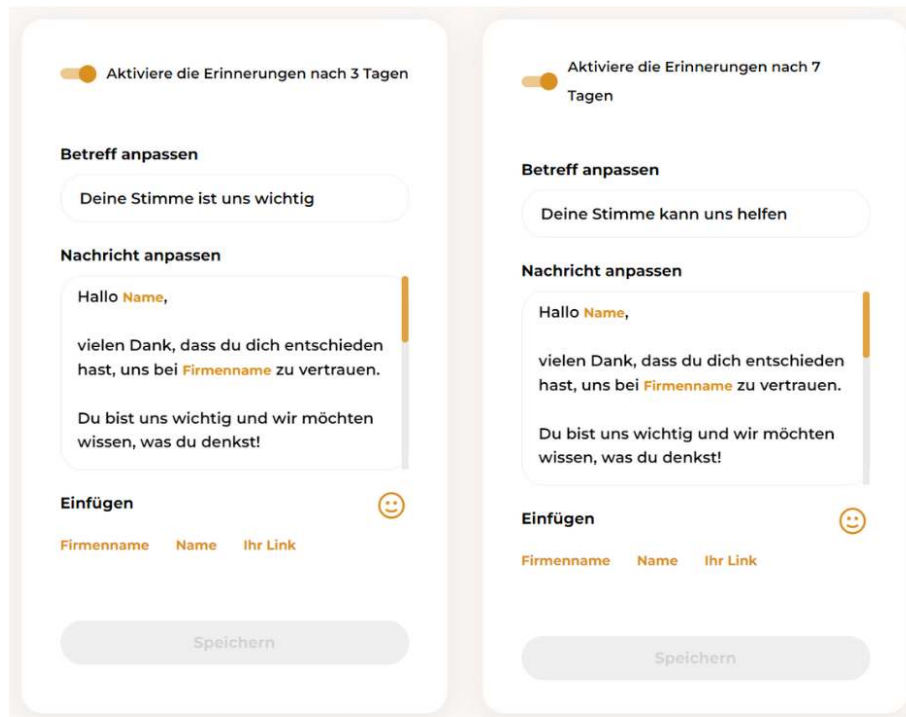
Aktiviere die Erinnerungen nach 3 Tagen

Betreff anpassen

Deine Stimme ist uns wichtig

Nachricht anpassen

Hallo Name,

vielen Dank, dass du dich entschieden hast, uns bei Firmenname zu vertrauen.

Du bist uns wichtig und wir möchten wissen, was du denkst!

Einfügen

Firmenname Name Ihr Link

Speichern

Aktiviere die Erinnerungen nach 7 Tagen

Betreff anpassen

Deine Stimme kann uns helfen

Nachricht anpassen

Hallo Name,

vielen Dank, dass du dich entschieden hast, uns bei Firmenname zu vertrauen.

Du bist uns wichtig und wir möchten wissen, was du denkst!

Einfügen

Firmenname Name Ihr Link

Speichern